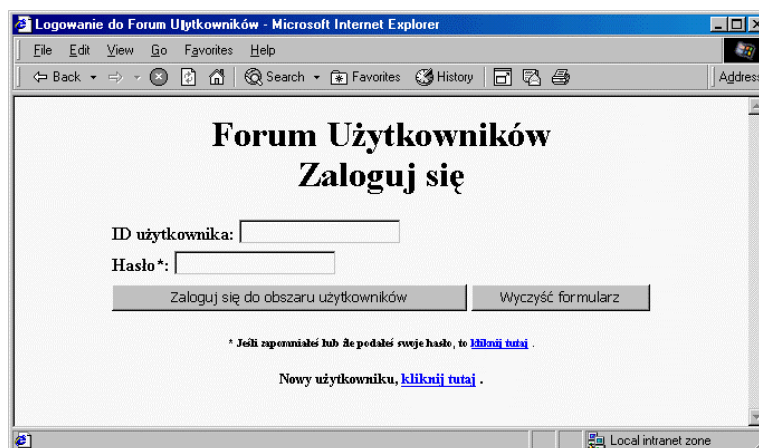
Logowanie do Forum U¿ytkowników - Microsoft Internet Explorer

File Edit View Go Favorites Help

Back Search Favorites History Address

Forum Użytkowników
Zaloguj się

ID użytkownika:
Hasło*:

Zaloguj się do obszaru użytkowników
Wyczyść formularz

* Jeśli zapomniałeś lub źle podałeś swoje hasło, to kliknij tutaj .

Nowy użytkowniku, kliknij tutaj .

Local intranet zone